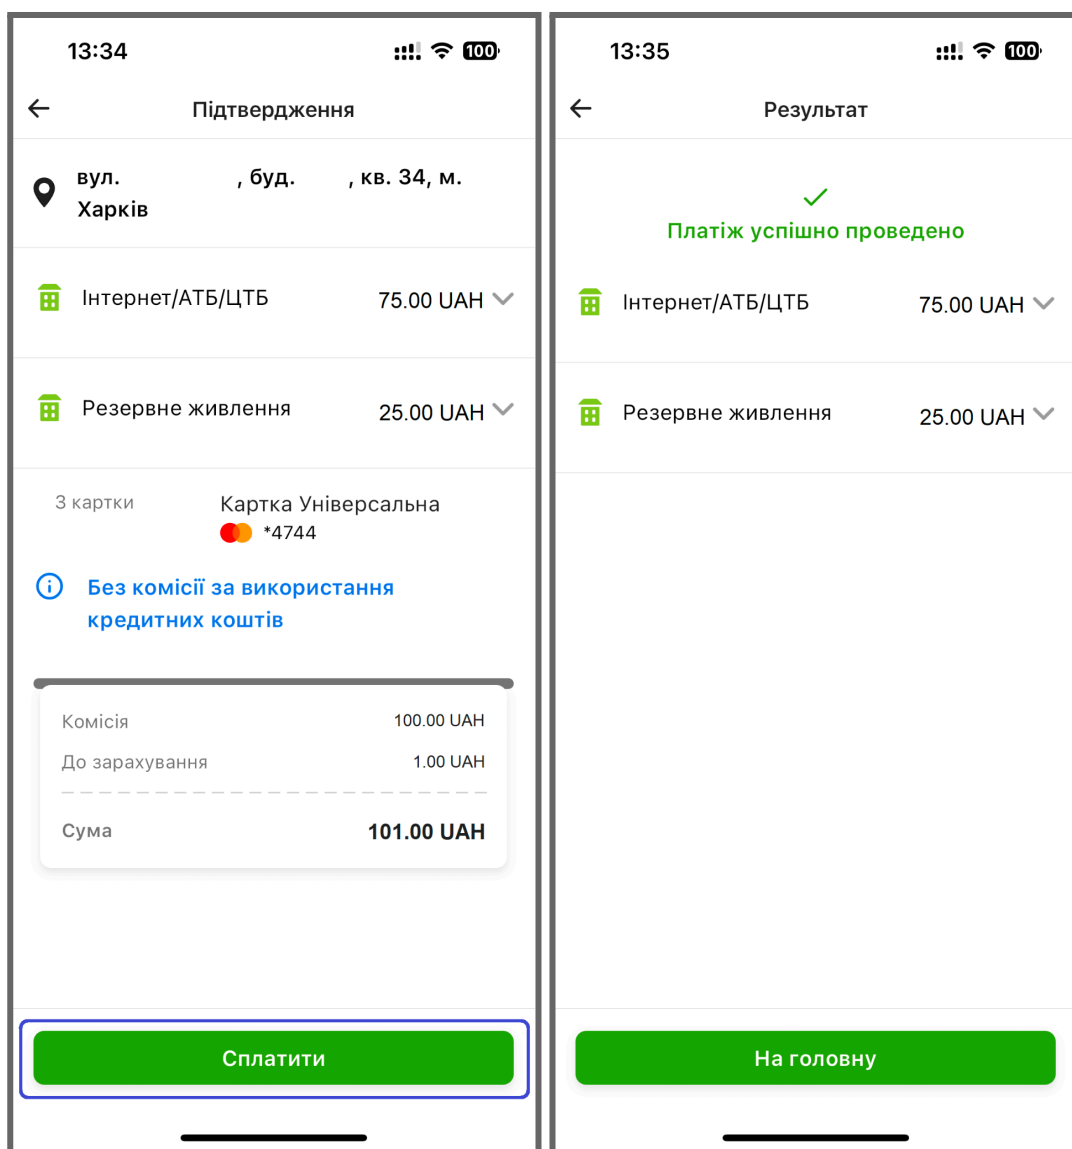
13:34

100

Підтвердження

вул. , буд. , кв. 34, м. Харків

Інтернет/АТБ/ЦТБ 75.00 UAH

Резервне живлення 25.00 UAH

З картки

Картка Універсальна
*4744

Без комісії за використання кредитних коштів

Комісія 100.00 UAH

До зарахування 1.00 UAH

Сума 101.00 UAH

Сплатити

13:35

100

Результат

Платіж успішно проведено

Інтернет/АТБ/ЦТБ 75.00 UAH

Резервне живлення 25.00 UAH

На головну